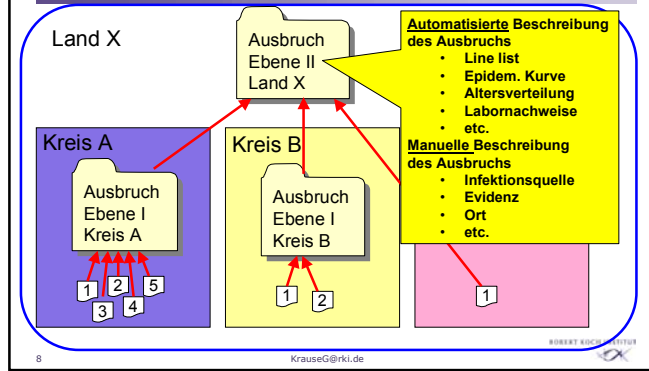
Land X

Ausbruch
Ebene II
Land X

Automatisierte Beschreibung des Ausbruchs
• Line list
• Epidem. Kurve
• Altersverteilung
• Labornachweise
• etc.
Manuelle Beschreibung des Ausbruchs
• Infektionsquelle
• Evidenz
• Ort
• etc.

Kreis A

Ausbruch
Ebene I
Kreis A

1 2 3 4 5

Kreis B

Ausbruch
Ebene I
Kreis B

1 2

1

8

KrauseG@rki.de

ROBERT KOCH INSTITUT